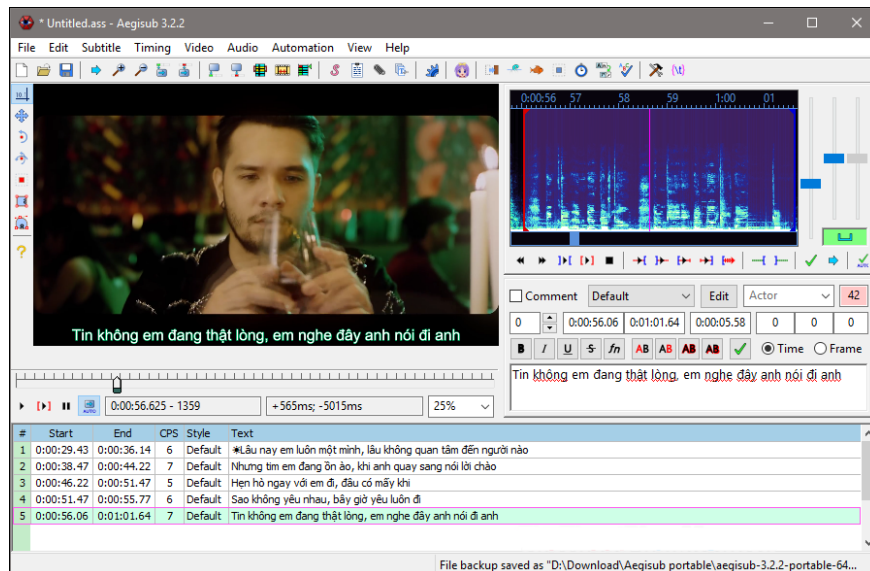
* Untitled.ass - Aegisub 3.2.2

File Edit Subtitle Timing Video Audio Automation View Help

Tin không em đang thật lòng, em nghe đây anh nói đi anh

0:00:56 57 58 59 1:00 01

Comment Default Edit Actor 42

0 0:00:56.06 0:01:01.64 0:00:05.58 0 0 0

B I U S fn AB AB AB AB Time Frame

Tin không em đang thật lòng, em nghe đây anh nói đi anh

0:00:56.625 - 1359 +565ms; -5015ms 25%

| # | Start | End | CPS | Style | Text |
|---|---|---|---|---|---|
| 1 | 0:00:29.43 | 0:00:36.14 | 6 | Default | ☀Lâu nay em luôn một mình, lâu không quan tâm đến người nào |
| 2 | 0:00:38.47 | 0:00:44.22 | 7 | Default | Nhưng tim em đang ồn ào, khi anh quay sang nói lời chào |
| 3 | 0:00:46.22 | 0:00:51.47 | 5 | Default | Hẹn hò ngay với em đi, đâu có mấy khi |
| 4 | 0:00:51.47 | 0:00:55.77 | 6 | Default | Sao không yêu nhau, bây giờ yêu luôn đi |
| 5 | 0:00:56.06 | 0:01:01.64 | 7 | Default | Tin không em đang thật lòng, em nghe đây anh nói đi anh |

File backup saved as "D:\Download\Aegisub portable\aegisub-3.2.2-portable-64...